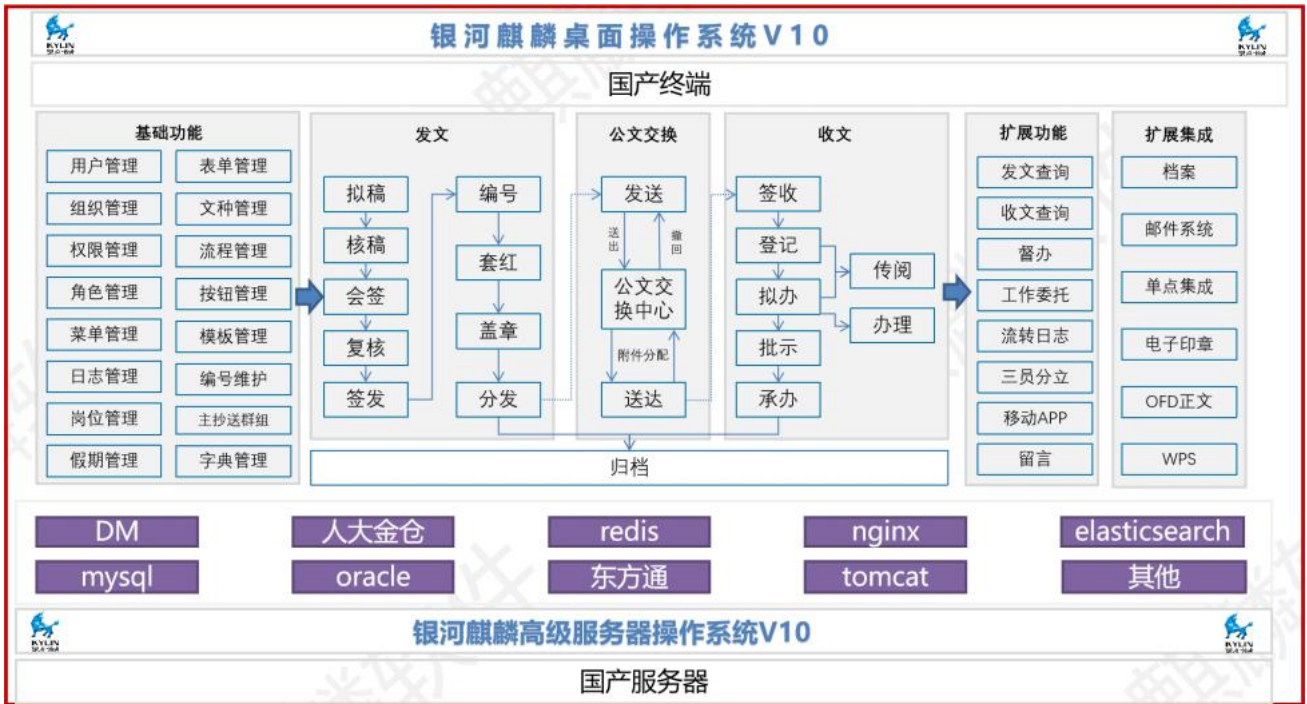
KYLIN

银河麒麟桌面操作系统V10

KYLIN

国产终端

基础功能

用户管理
表单管理
组织管理
文种管理
权限管理
流程管理
角色管理
按钮管理
菜单管理
模板管理
日志管理
编号维护
岗位管理
主抄送群组
假期管理
字典管理

发文

拟稿
核稿
会签
复核
签发
编号
套红
盖章
分发

公文交换

发送
送出
撤回
公文交换中心
附件分配
送达

收文

签收
登记
拟办
批示
承办
传阅
办理

归档

扩展功能

发文查询
收文查询
督办
工作委托
流转日志
三员分立
移动APP
留言

扩展集成

档案
邮件系统
单点集成
电子印章
OFD正文
WPS

DM
人大金仓
redis
nginx
elasticsearch
mysql
oracle
东方通
tomcat
其他

KYLIN

银河麒麟高级服务器操作系统V10

KYLIN

国产服务器